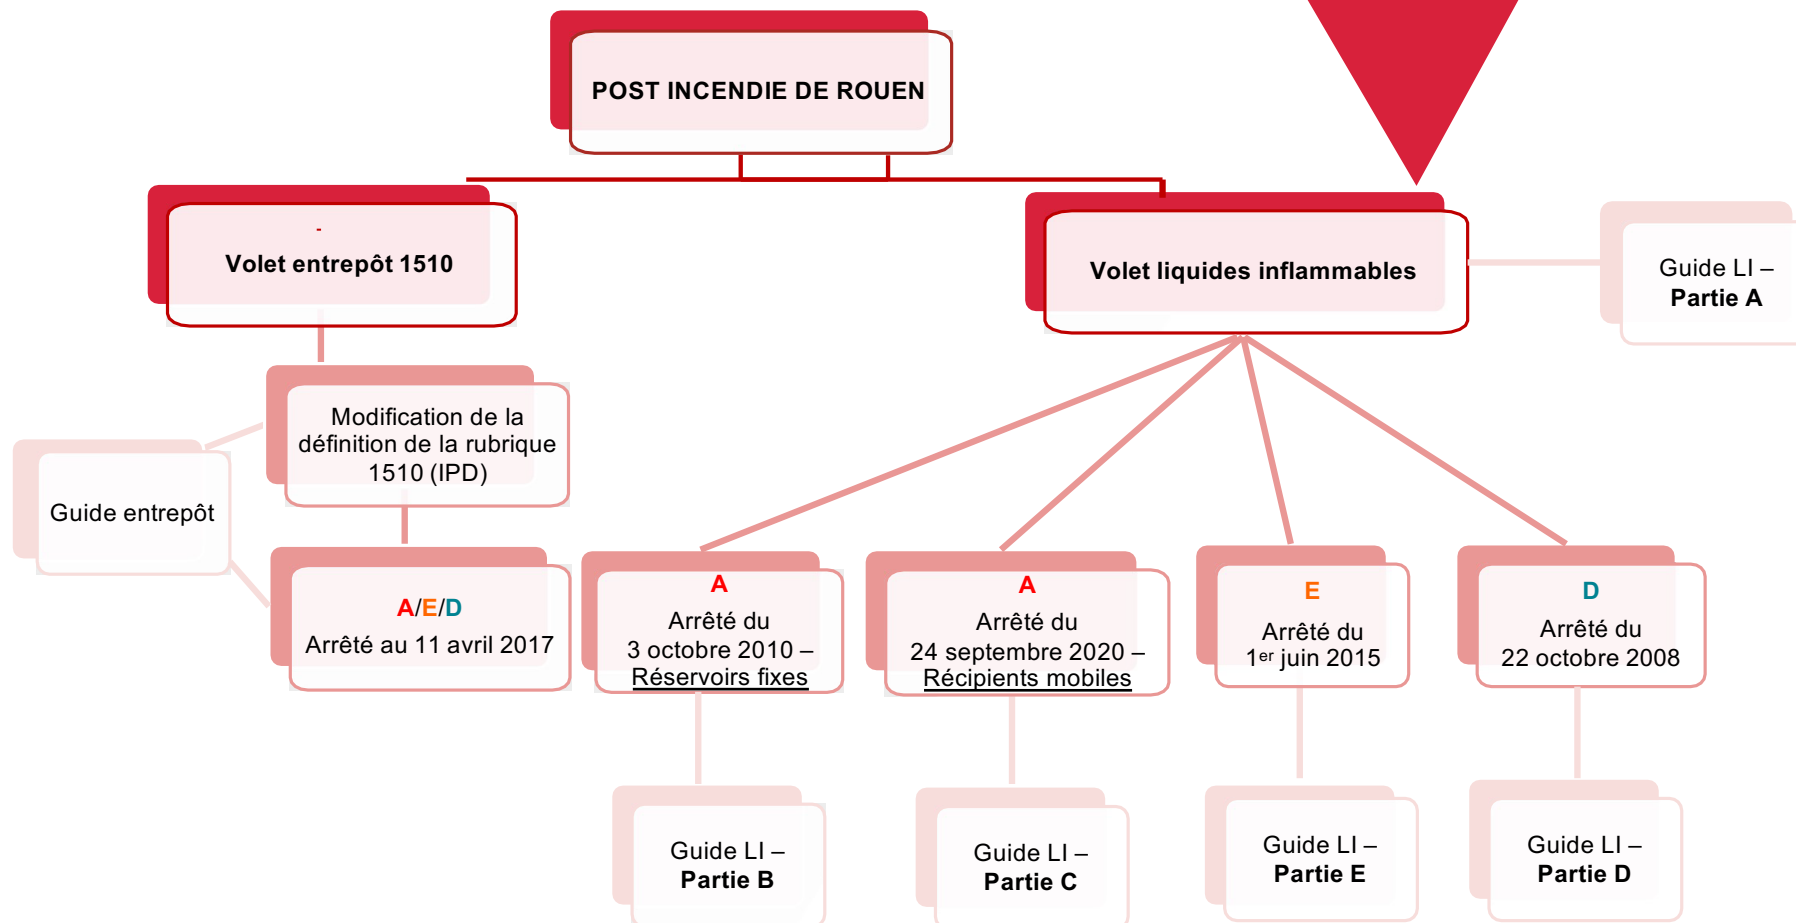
POST INCENDIE DE ROUEN

Volet entrepôt 1510

Volet liquides inflammables

Guide LI – Partie A

Modification de la définition de la rubrique 1510 (IPD)

Guide entrepôt

A/E/D
Arrêté au 11 avril 2017

A
Arrêté du 3 octobre 2010 – Réservoirs fixes

A
Arrêté du 24 septembre 2020 – Récipients mobiles

E
Arrêté du $1^{er}$ juin 2015

D
Arrêté du 22 octobre 2008

Guide LI – Partie B

Guide LI – Partie C

Guide LI – Partie E

Guide LI – Partie D